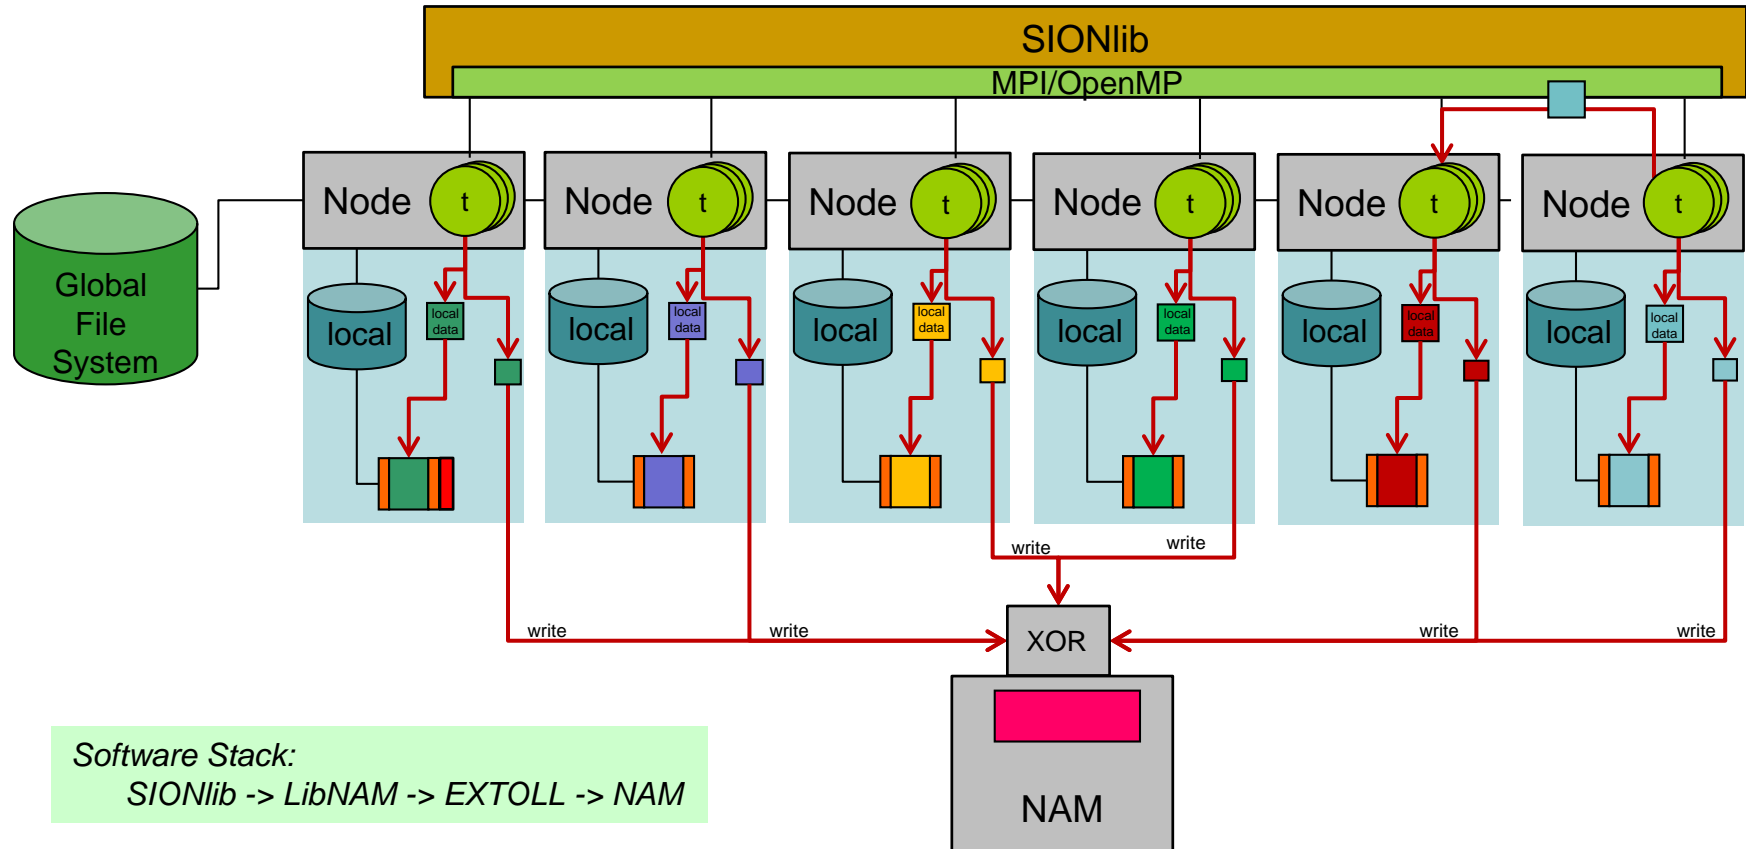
SIONlib

MPI/OpenMP

Global File System

Node t

local

local data

Node t

local

local data

Node t

local

local data

Node t

local

local data

Node t

local

local data

Node t

local

local data

write

write

write

write

write

write

XOR

NAM

Software Stack:
SIONlib -> LibNAM -> EXTOLL -> NAM